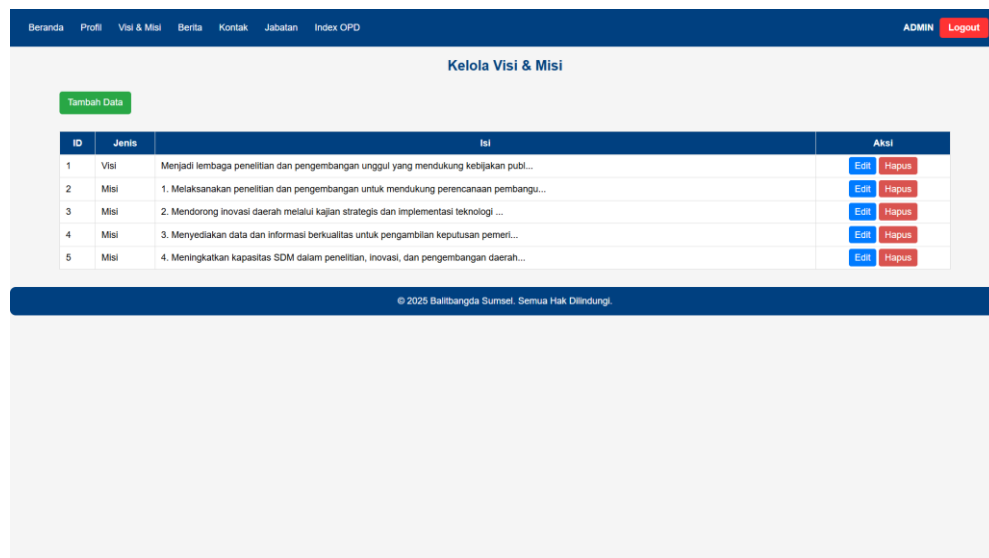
Beranda Profil Visi & Misi Berita Kontak Jabatan Index OPD ADMIN Logout

Kelola Visi & Misi

Tambah Data

| ID | Jenis | Isi | Aksi |
|---|---|---|---|
| 1 | Visi | Menjadi lembaga penelitian dan pengembangan unggul yang mendukung kebijakan publ... | Edit Hapus |
| 2 | Misi | 1. Melaksanakan penelitian dan pengembangan untuk mendukung perencanaan pembangu... | Edit Hapus |
| 3 | Misi | 2. Mendorong inovasi daerah melalui kajian strategis dan implementasi teknologi ... | Edit Hapus |
| 4 | Misi | 3. Menyediakan data dan informasi berkualitas untuk pengambilan keputusan pemeri... | Edit Hapus |
| 5 | Misi | 4. Meningkatkan kapasitas SDM dalam penelitian, inovasi, dan pengembangan daerah... | Edit Hapus |

© 2025 Balitbangda Sumsel. Semua Hak Dilindungi.